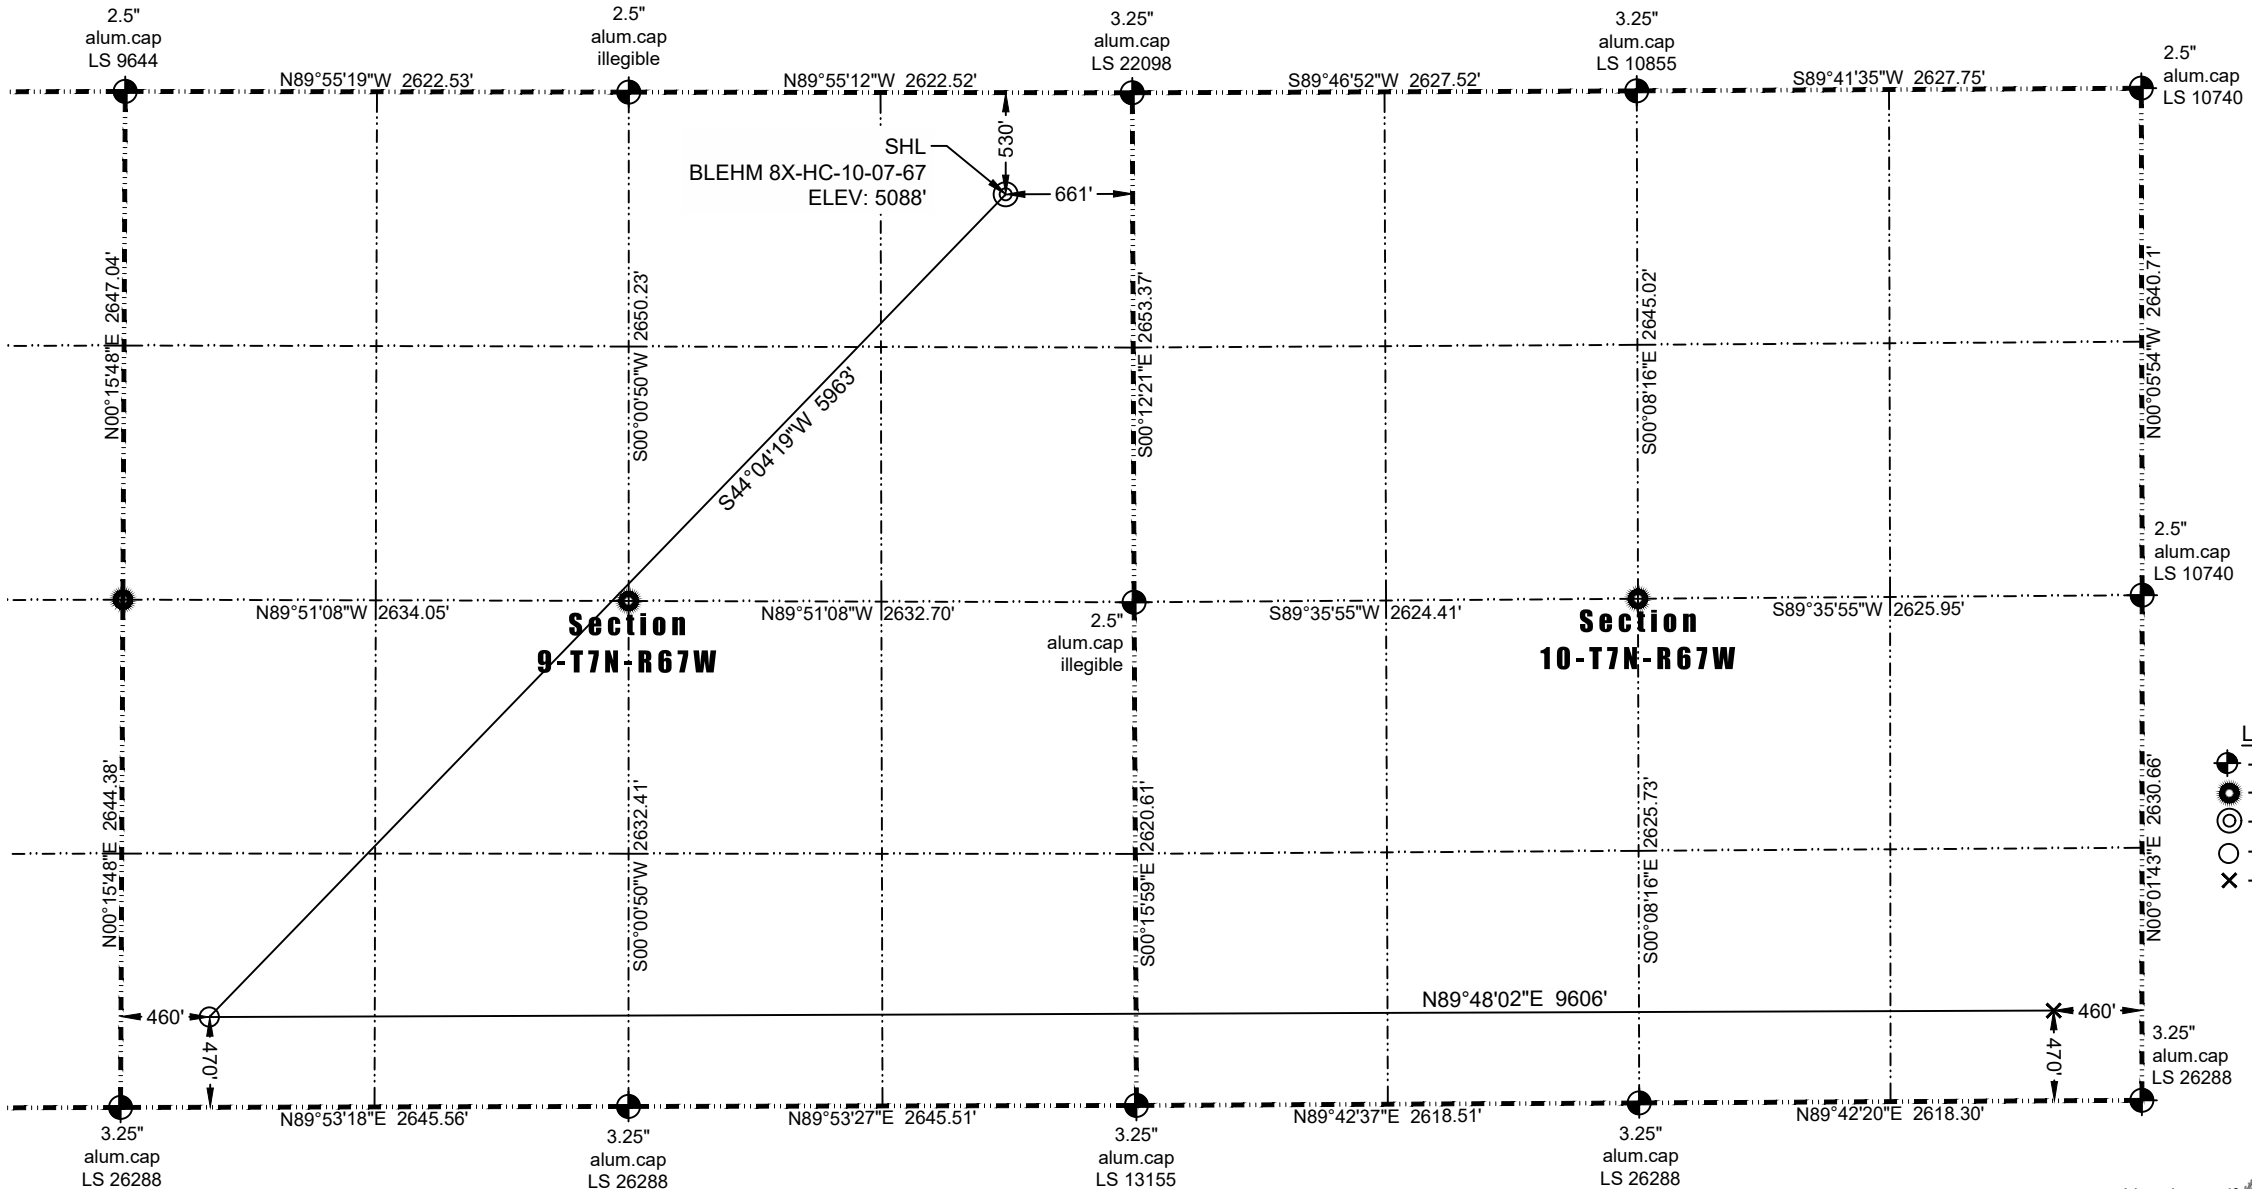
2.5"
alum.cap
LS 9644

2.5"
alum.cap
illegible

3.25"
alum.cap
LS 22098

3.25"
alum.cap
LS 10855

2.5"
alum.cap
LS 10740

N89°55'19"W 2622.53'

N89°55'12"W 2622.52'

S89°46'52"W 2627.52'

S89°41'35"W 2627.75'

SHL
BLEHM 8X-HC-10-07-67
ELEV: 5088'

530'

661'

N00°15'48"E 2647.04'

S00°00'50"W 2650.23'

S44°04'19"W 5963'

S00°12'21"E 2653.37'

S00°08'16"E 2645.02'

N00°05'54"W 2640.71'

2.5"
alum.cap
LS 10740

N89°51'08"W 2634.05'

N89°51'08"W 2632.70'

2.5"
alum.cap
illegible

S89°35'55"W 2624.41'

S89°35'55"W 2625.95'

Section
9-T7N-R67W

Section
10-T7N-R67W

N00°15'48"E 2644.38'

S00°00'50"W 2632.41'

S00°15'59"E 2620.61'

S00°08'16"E 2625.73'

N00°01'43"E 2630.66'

460'

N89°48'02"E 9606'

460'

470'

470'

3.25"
alum.cap
LS 26288

N89°53'18"E 2645.56'

N89°53'27"E 2645.51'

N89°42'37"E 2618.51'

N89°42'20"E 2618.30'

3.25"
alum.cap
LS 26288

3.25"
alum.cap
LS 26288

3.25"
alum.cap
LS 13155

3.25"
alum.cap
LS 26288

L
-
-
-
-
-